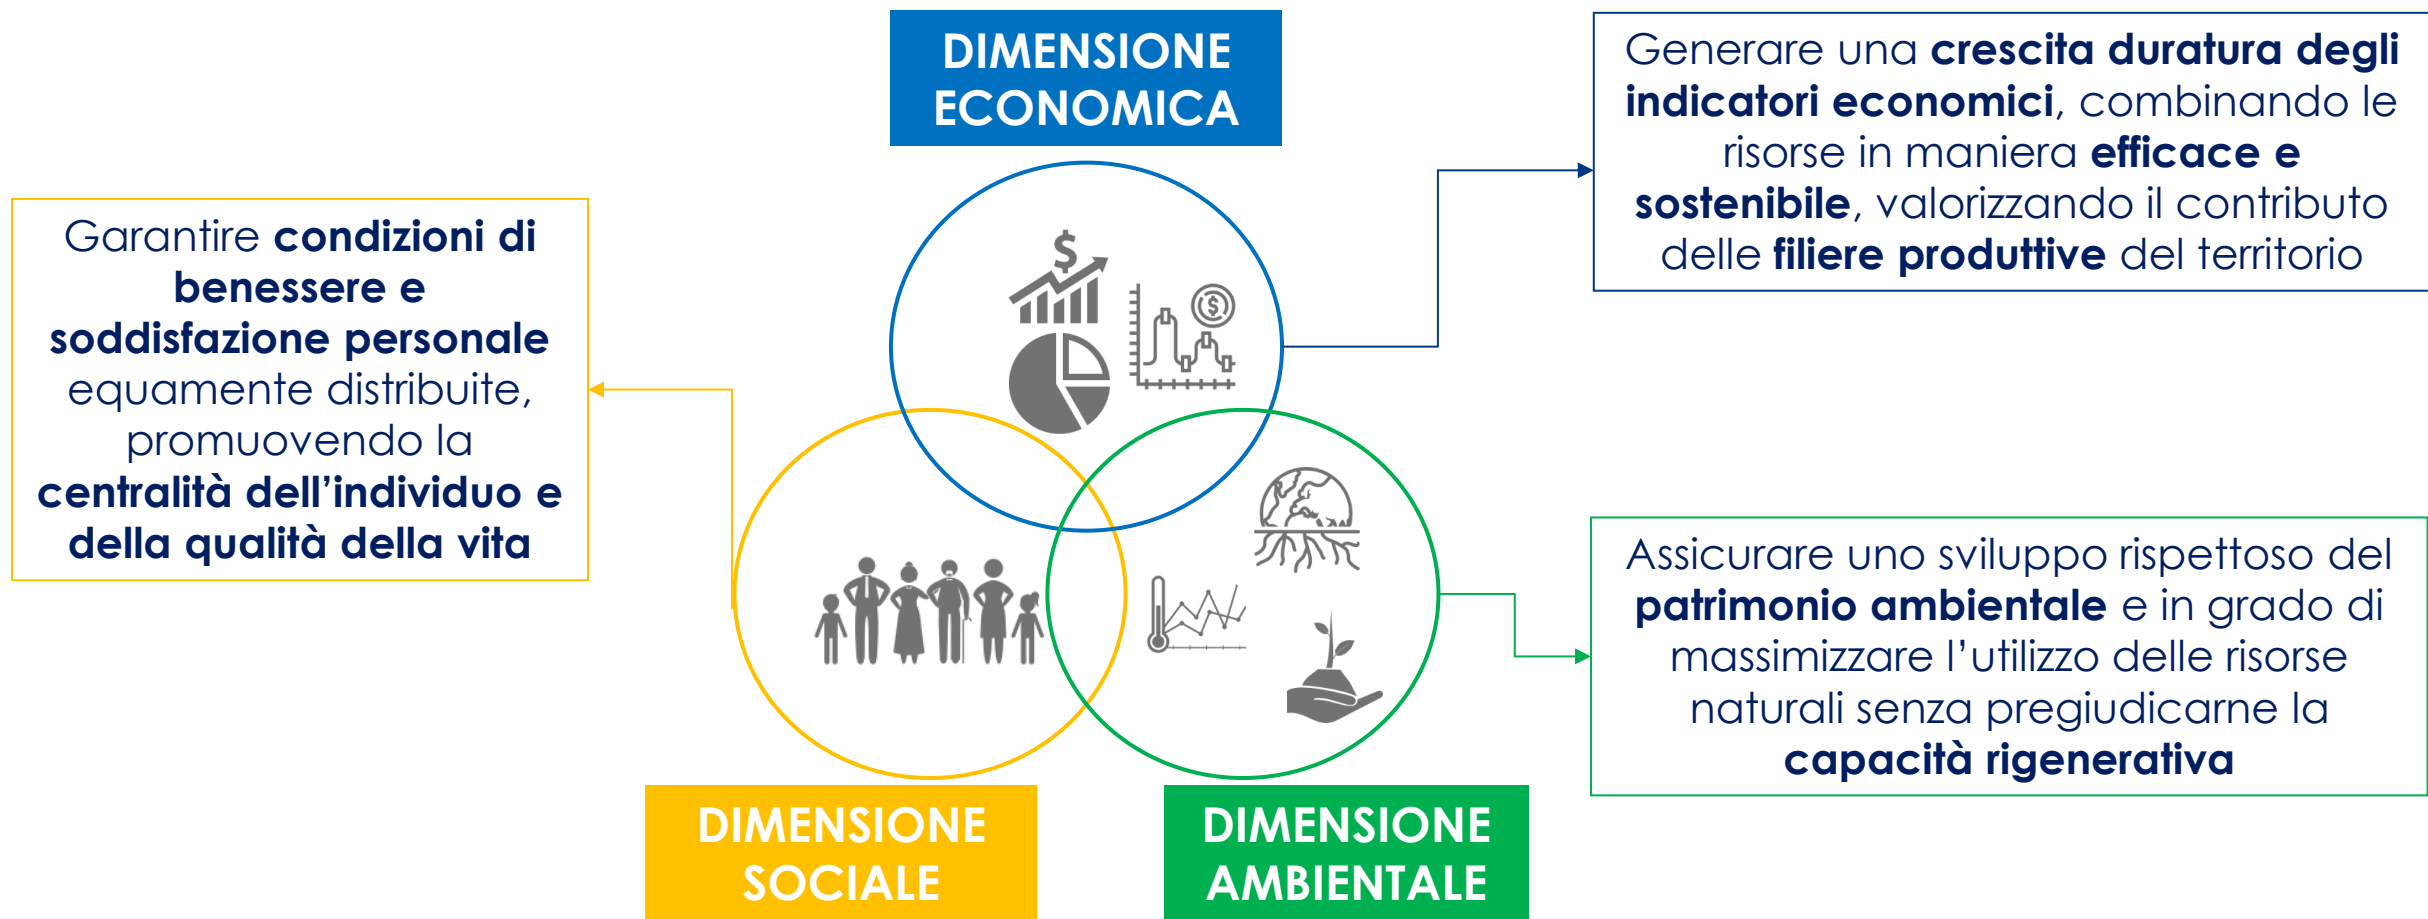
DIMENSIONE ECONOMICA

Generare una **crescita duratura degli indicatori economici**, combinando le risorse in maniera **efficace e sostenibile**, valorizzando il contributo delle **filiere produttive** del territorio

Garantire **condizioni di benessere e soddisfazione personale** equamente distribuite, promuovendo la **centralità dell'individuo e della qualità della vita**

$

$

Assicurare uno sviluppo rispettoso del **patrimonio ambientale** e in grado di massimizzare l'utilizzo delle risorse naturali senza pregiudicarne la **capacità rigenerativa**

DIMENSIONE SOCIALE

DIMENSIONE AMBIENTALE